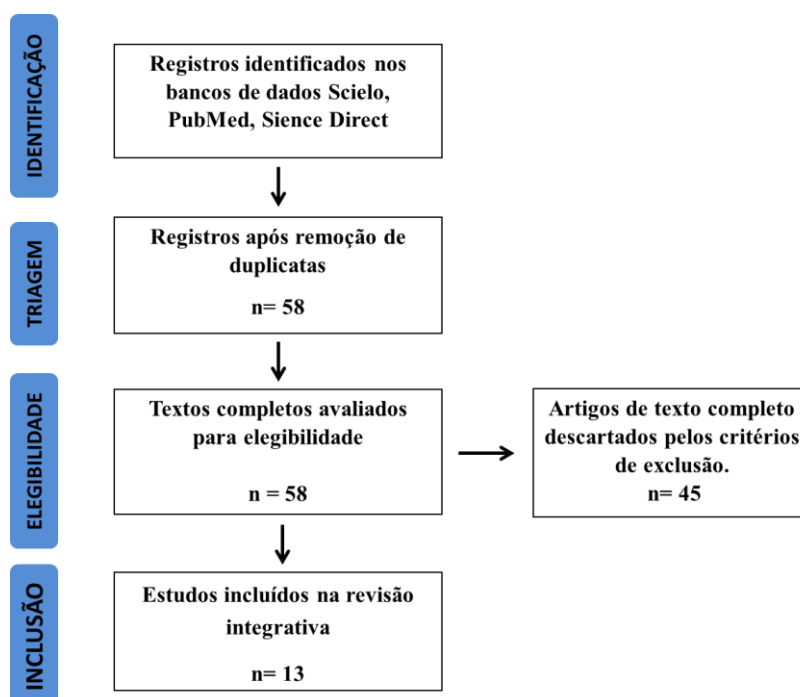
IDENTIFICAÇÃO

Registros identificados nos bancos de dados Scielo, PubMed, Sience Direct

TRIAGEM

Registros após remoção de duplicatas

n= 58

ELEGIBILIDADE

Textos completos avaliados para elegibilidade

n = 58

Artigos de texto completo descartados pelos critérios de exclusão.
n= 45

INCLUSÃO

Estudos incluídos na revisão integrativa

n= 13